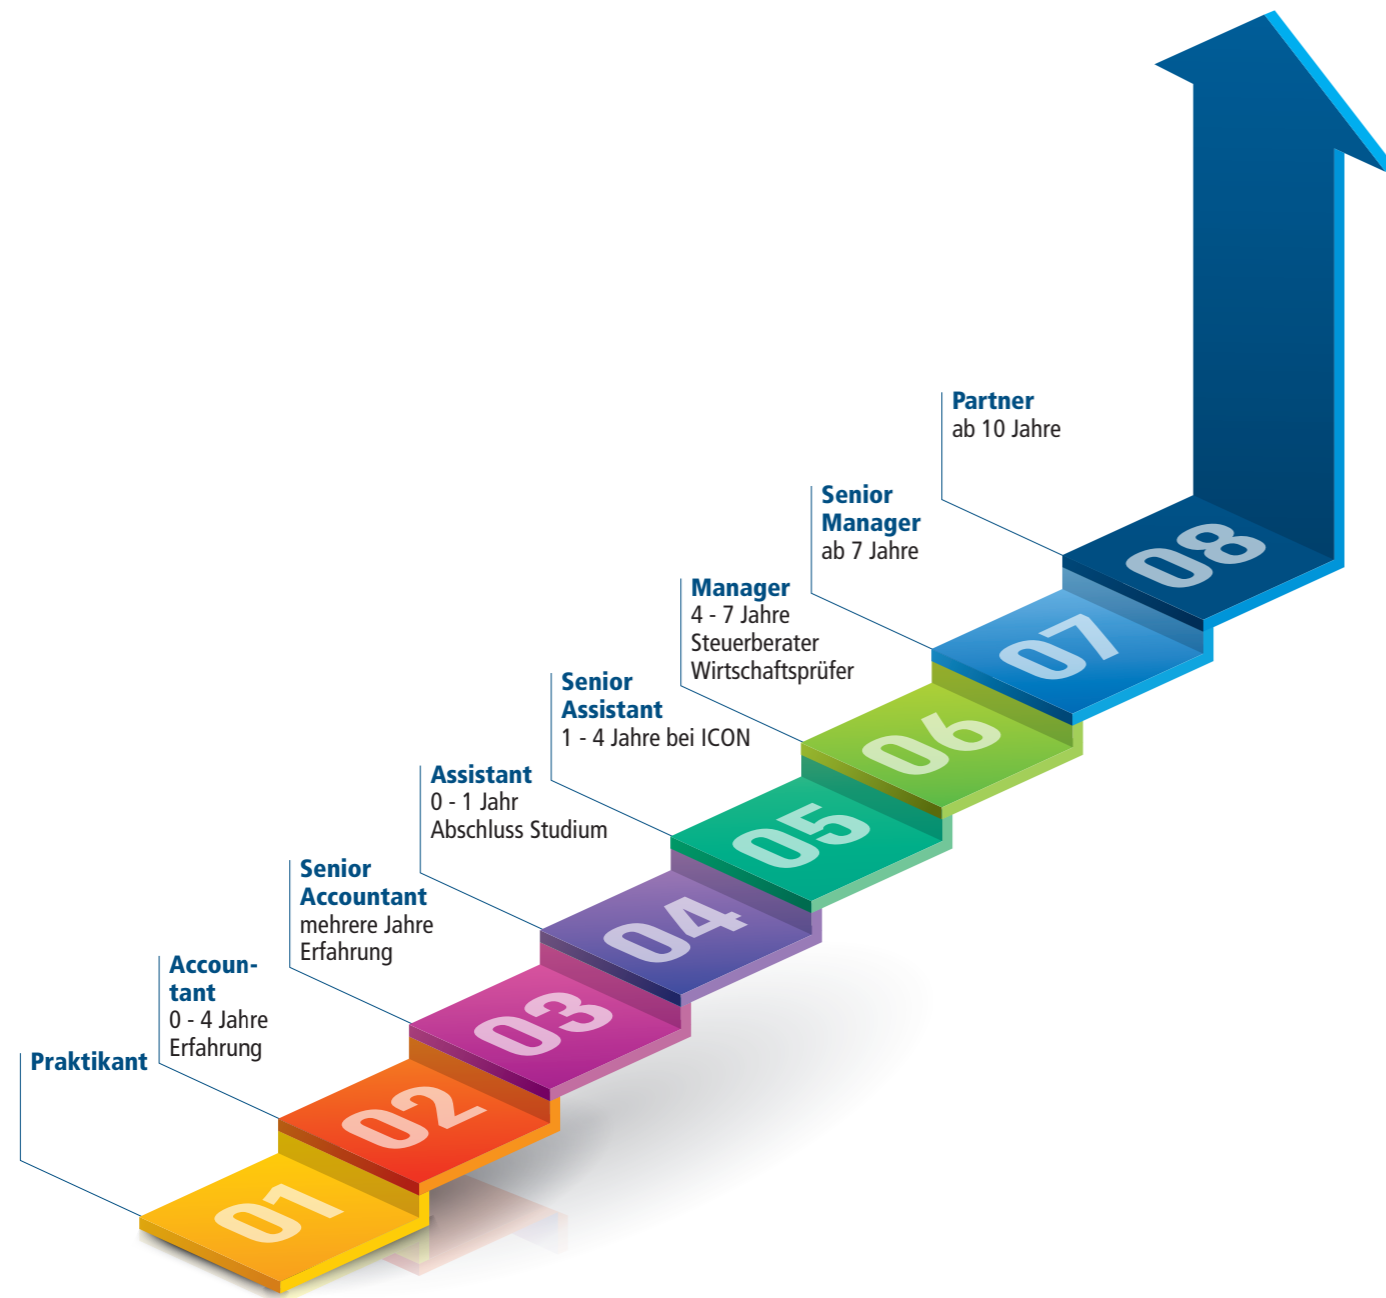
Partner
ab 10 Jahre

Senior Manager
ab 7 Jahre

Manager
4 - 7 Jahre
Steuerberater
Wirtschaftsprüfer

Senior Assistant
1 - 4 Jahre bei ICON

Assistant
0 - 1 Jahr
Abschluss Studium

Senior Accountant
mehrere Jahre Erfahrung

Accountant
0 - 4 Jahre
Erfahrung

Praktikant

01 02 03 04 05 06 07 08